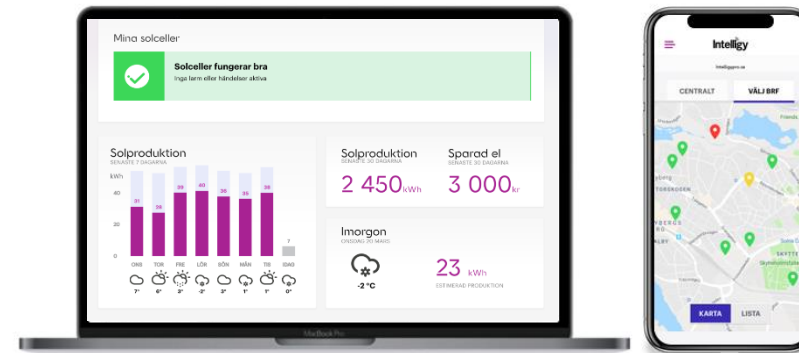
Mina solceller

Solceller fungerar bra
Inga larm eller händelser aktiva

Solproduktion
SENASTE 7 DAGARNA

kWh
40
20
0

31
28
38
40
35
35
38
7

ONS
TOR
FRE
LÖR
SÖN
MÅN
TIS
IDAG

7°
6°
2°
-2°
3°
1°
1°
0°

Solproduktion
SENASTE 30 DAGARNA
2 450 kWh

Sparad el
SENASTE 30 DAGARNA
3 000 kr

Imorgon
ONSDAG 20 MARS

-2 °C

23 kWh
ESTIMERAD PRODUKTION

MacBook Pro

Intelligy
intelligy.se

CENTRALT
VÄLJ BRF

KARTA
LISTA